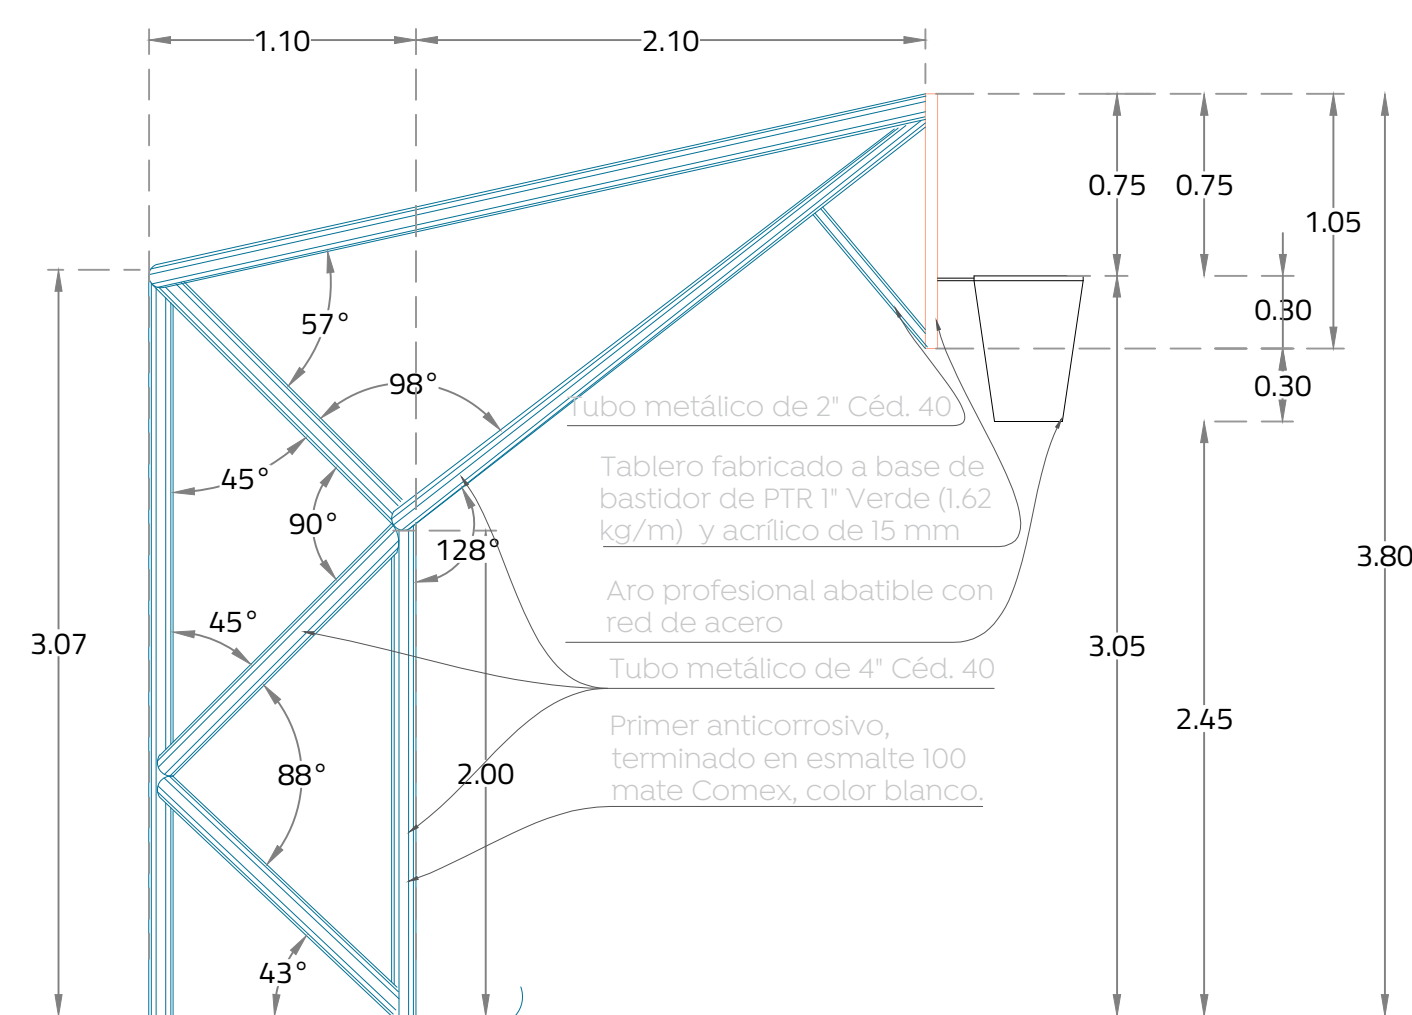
1.10
2.10
0.75
0.75
1.05
0.30
0.30
57°
98°
45°
90°
128°
45°
88°
43°
3.07
2.00
3.05
2.45
3.80
Tubo metálico de 2" Céd. 40
Tablero fabricado a base de bastidor de PTR 1" Verde (1.62 kg/m) y acrílico de 15 mm
Aro profesional abatible con red de acero
Tubo metálico de 4" Céd. 40
Primer anticorrosivo, terminado en esmalte 100 mate Comex, color blanco.